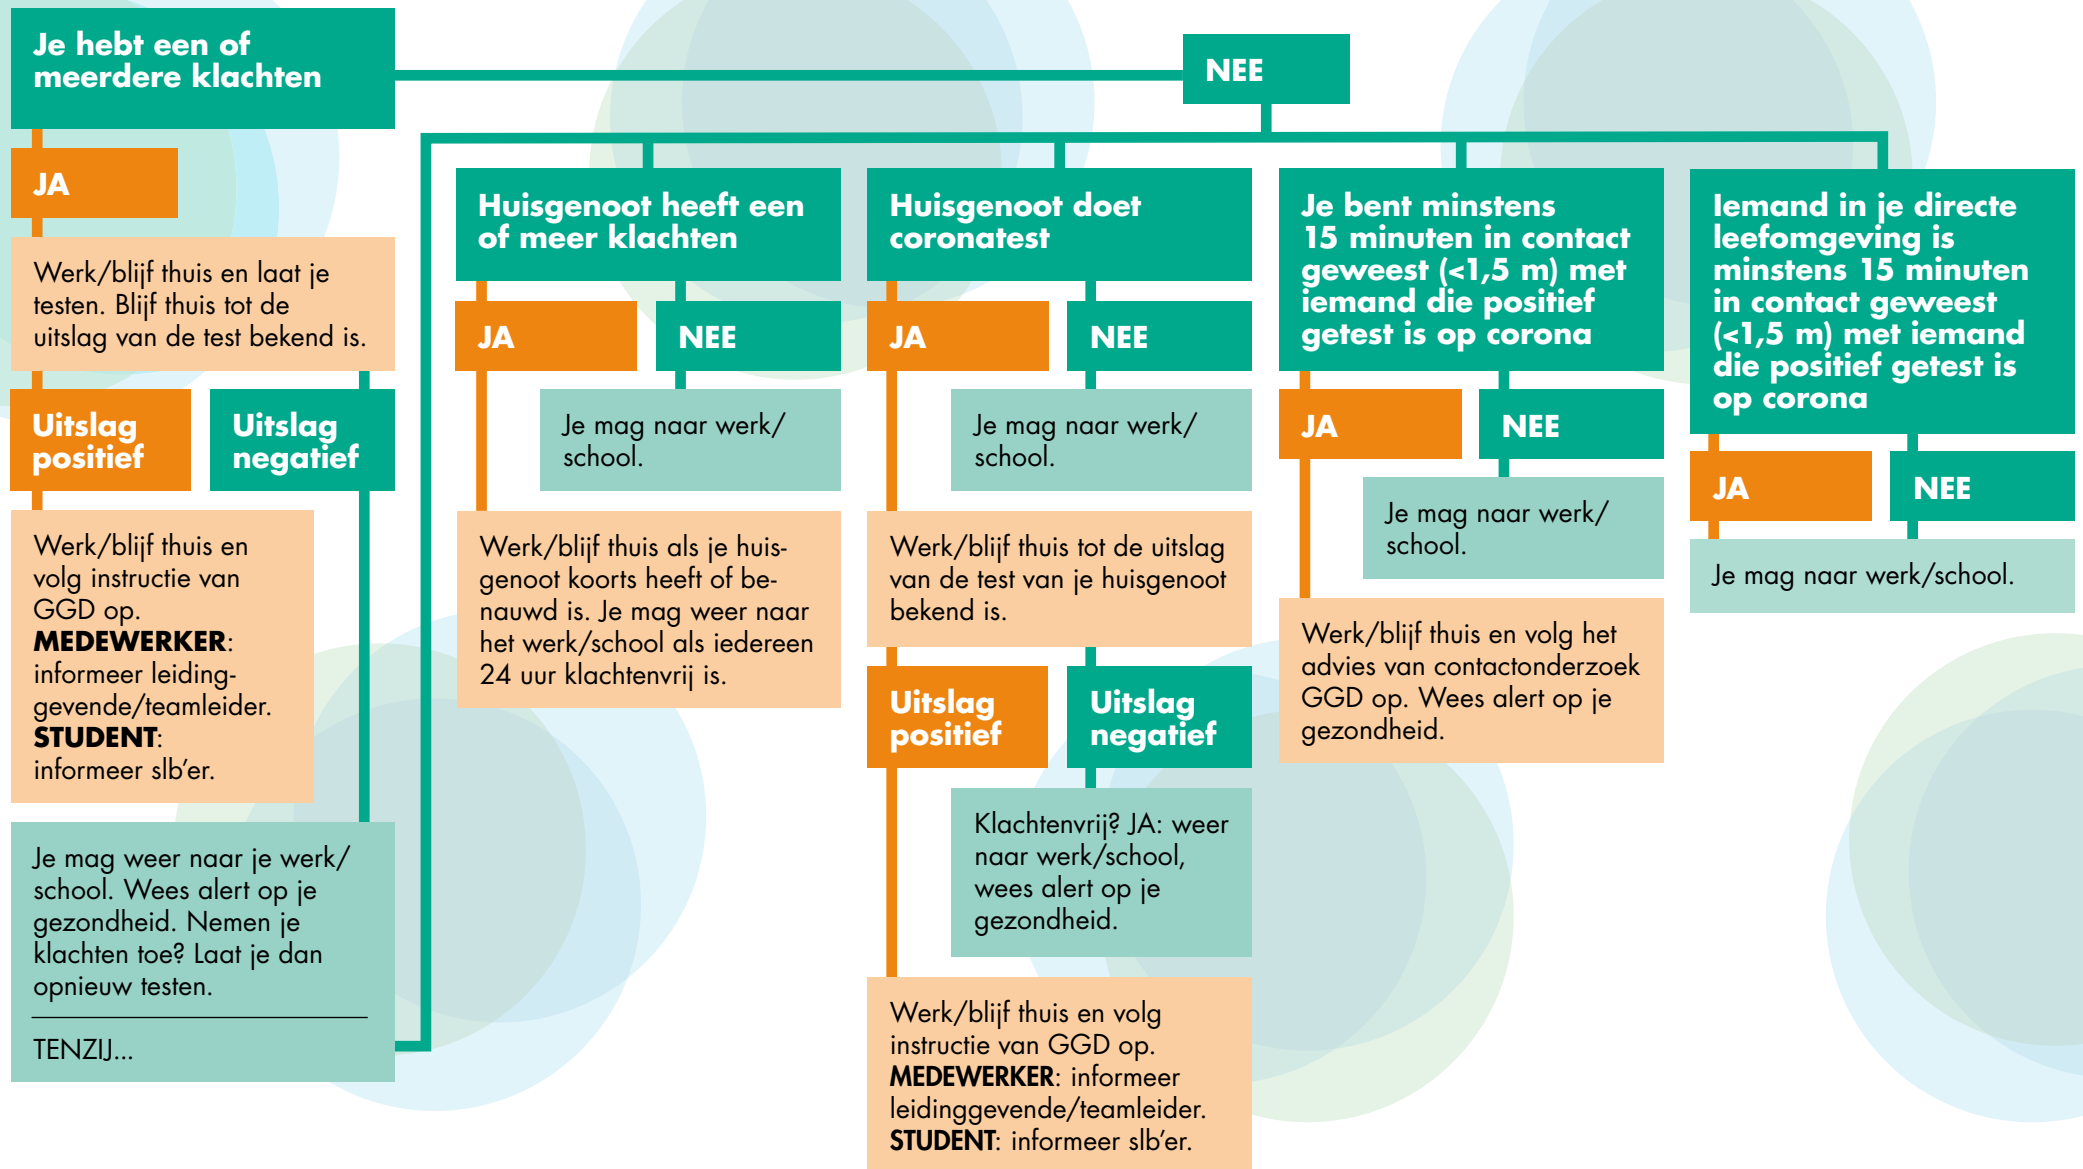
Je hebt een of meerdere klachten

NEE

JA

Werk/blijf thuis en laat je testen. Blijf thuis tot de uitslag van de test bekend is.

Uitslag positief

Uitslag negatief

Werk/blijf thuis en volg instructie van GGD op. **MEDEWERKER**: informeer leidinggevende/teamleider. **STUDENT**: informeer slb'er.

Je mag weer naar je werk/school. Wees alert op je gezondheid. Nemen je klachten toe? Laat je dan opnieuw testen.

TENZIJ...

Huisgenoot heeft een of meer klachten

JA

NEE

Je mag naar werk/school.

Werk/blijf thuis als je huisgenoot koorts heeft of benauwd is. Je mag weer naar het werk/school als iedereen 24 uur klachtenvrij is.

Huisgenoot doet coronatest

JA

NEE

Je mag naar werk/school.

Werk/blijf thuis tot de uitslag van de test van je huisgenoot bekend is.

Uitslag positief

Uitslag negatief

Klachtenvrij? JA: weer naar werk/school, wees alert op je gezondheid.

Werk/blijf thuis en volg instructie van GGD op. **MEDEWERKER**: informeer leidinggevende/teamleider. **STUDENT**: informeer slb'er.

Je bent minstens 15 minuten in contact geweest (<1,5 m) met iemand die positief getest is op corona

JA

NEE

Je mag naar werk/school.

Werk/blijf thuis en volg het advies van contactonderzoek GGD op. Wees alert op je gezondheid.

Iemand in je directe leefomgeving is minstens 15 minuten in contact geweest (<1,5 m) met iemand die positief getest is op corona

JA

NEE

Je mag naar werk/school.